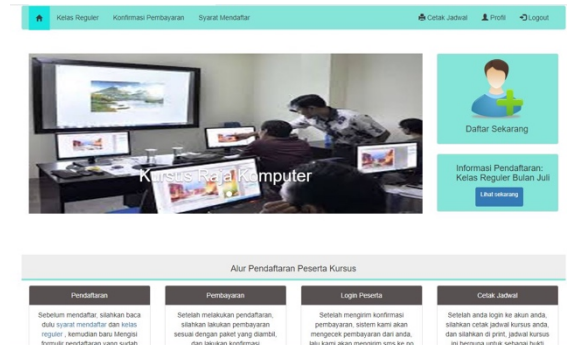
Kelas Reguler Konfirmasi Pembayaran Syarat Mendaftar Cetak Jadwal Profil Logout

Kursus Raja Komputer

Daftar Sekarang

Informasi Pendaftaran: Kelas Reguler Bulan Juli

Lihat sekarang

Alur Pendaftaran Peserta Kursus

| Pendaftaran | Pembayaran | Login Peserta | Cetak Jadwal |
|---|---|---|---|
| Sebelum mendaftar, silahkan baca dulu syarat mendaftar dan kelas reguler , kemudian baru isi formulir pendaftaran yang sudah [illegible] | Setelah melakukan pendaftaran, silahkan lakukan pembayaran sesuai dengan paket yang diambil, dan lakukan konfirmasi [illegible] | Setelah mengirim konfirmasi pembayaran, sistem kami akan mengecek pembayaran dari anda, lalu kami akan mengirim sms ke no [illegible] | Setelah anda login ke akun anda, silahkan cetak jadwal kursus anda, dan silahkan di print, jadwal kursus ini berguna untuk sebagai bukti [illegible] |